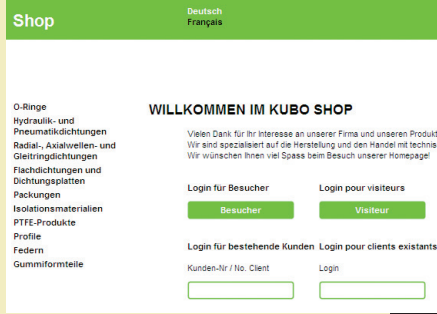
Shop

Deutsch
Français

O-Ringe
Hydraulik- und Pneumatikdichtungen
Radial-, Axialwellen- und Gleitringdichtungen
Flachdichtungen und Dichtungsplatten
Packungen
Isolationsmaterialien
PTFE-Produkte
Profile
Federn
Gummiformteile

WILLKOMMEN IM KUBO SHOP

Vielen Dank für Ihr Interesse an unserer Firma und unseren Produkt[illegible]
Wir sind spezialisiert auf die Herstellung und den Handel mit technis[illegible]
Wir wünschen Ihnen viel Spass beim Besuch unserer Homepage!

Login für Besucher
Besucher

Login pour visiteurs
Visiteur

Login für bestehende Kunden
Kunden-Nr / No. Client

Login pour clients existants
Login